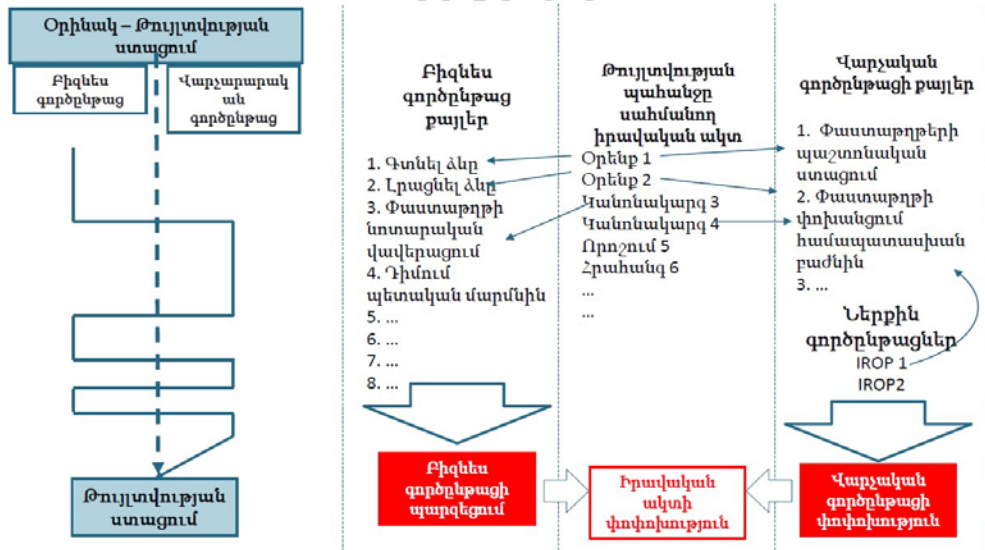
Օրինակ – Թույլտվության ստացում

Բիզնես գործընթաց

Վարչարարական գործընթաց

Թույլտվության ստացում

Բիզնես գործընթաց քայլեր

1. Գտնել ձևը
2. Լրացնել ձևը
3. Փաստաթղթի նոտարական վավերացում
4. Դիմում պետական մարմնին
5. ...
6. ...
7. ...
8. ...

Թույլտվության պահանջը սահմանող իրավական ակտ

Օրենք 1
Օրենք 2
Կանոնակարգ 3
Կանոնակարգ 4
Որոշում 5
Հրահանգ 6
...
...

Վարչական գործընթացի քայլեր

1. Փաստաթղթերի պաշտոնական ստացում
2. Փաստաթղթի փոխանցում համապատասխան բաժնին
3. ...

Ներքին գործընթացներ
IROP 1
IROP2

Բիզնես գործընթացի պարզեցում

Իրավական ակտի փոփոխություն

Վարչական գործընթացի փոփոխություն